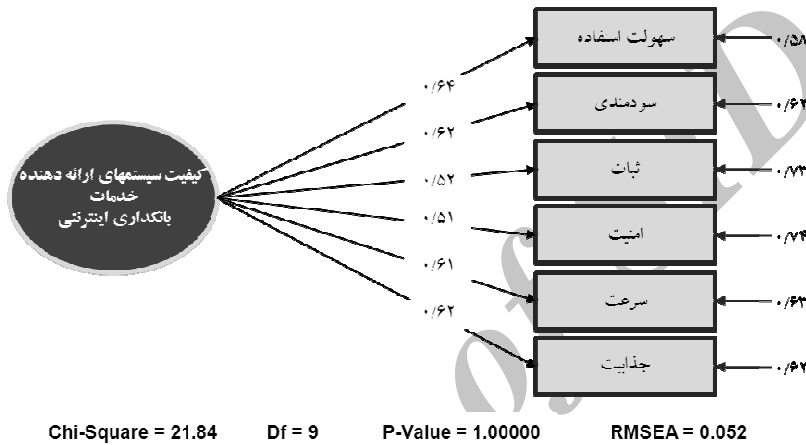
کیفیت سیستمهای ارائه دهنده خدمات بانکداری اینترنتی

۰/۶۴
۰/۶۲
۰/۵۲
۰/۵۱
۰/۶۱
۰/۶۲

سهولت استفاده
سودمندی
ثبات
امنیت
سرعت
جذابیت

۰/۵۸
۰/۶۲
۰/۷۳
۰/۷۴
۰/۶۳
۰/۶۲

Chi-Square = 21.84 Df = 9 P-Value = 1.00000 RMSEA = 0.052